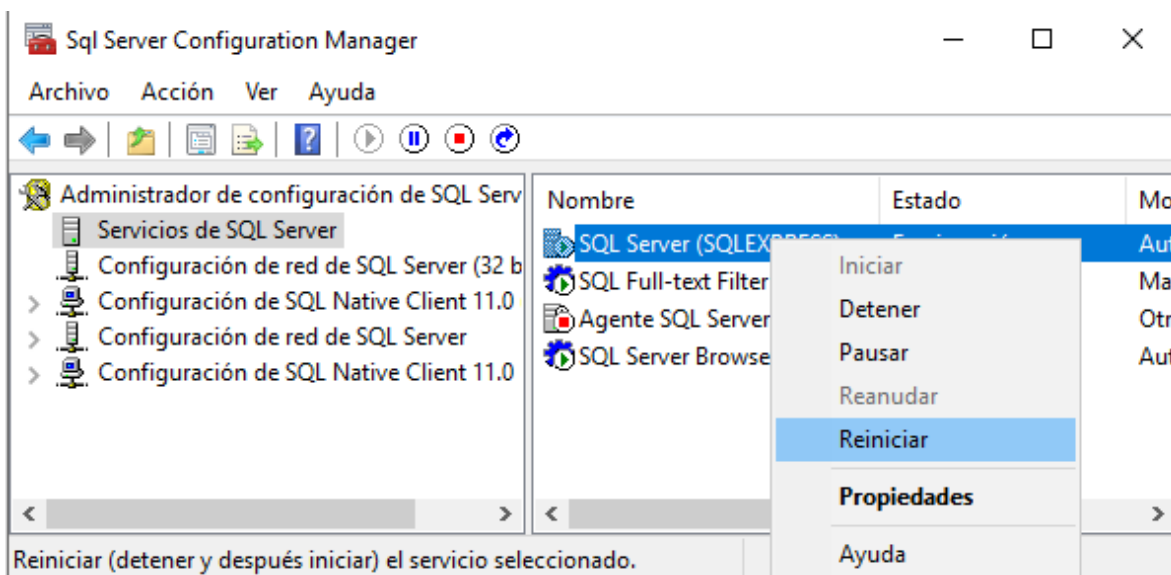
Sql Server Configuration Manager

Archivo Acción Ver Ayuda

Administrador de configuración de SQL Serv
Servicios de SQL Server
Configuración de red de SQL Server (32 b
Configuración de SQL Native Client 11.0
Configuración de red de SQL Server
Configuración de SQL Native Client 11.0

| Nombre | Estado | Mo |
|---|---|---|
| SQL Server (SQLEX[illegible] | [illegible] | Aut |
| SQL Full-text Filter | | Ma |
| Agente SQL Server | | Otr |
| SQL Server Browse | | Aut |

Iniciar
Detener
Pausar
Reanudar
Reiniciar
Propiedades
Ayuda

Reiniciar (detener y después iniciar) el servicio seleccionado.